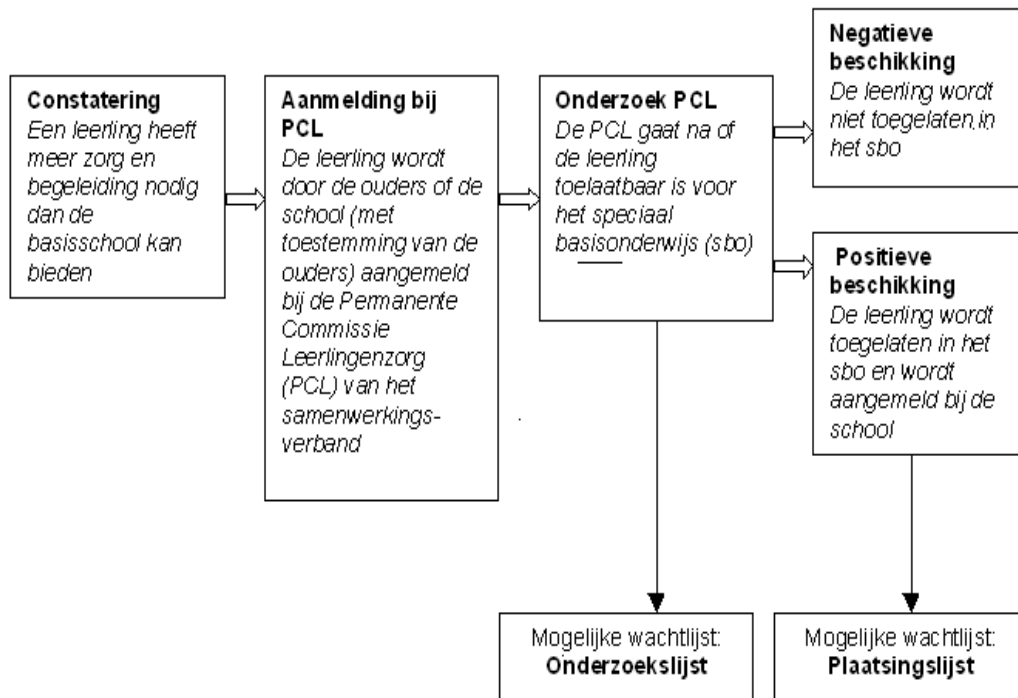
**Constatering**
*Een leerling heeft meer zorg en begeleiding nodig dan de basisschool kan bieden*

**Aanmelding bij PCL**
*De leerling wordt door de ouders of de school (met toestemming van de ouders) aangemeld bij de Permanente Commissie Leerlingenzorg (PCL) van het samenwerkingsverband*

**Onderzoek PCL**
*De PCL gaat na of de leerling toelaatbaar is voor het speciaal basisonderwijs (sbo)*

**Negatieve beschikking**
*De leerling wordt niet toegelaten in het sbo*

**Positieve beschikking**
*De leerling wordt toegelaten in het sbo en wordt aangemeld bij de school*

Mogelijke wachtlijst:
**Onderzoekslijst**

Mogelijke wachtlijst:
**Plaatsingslijst**